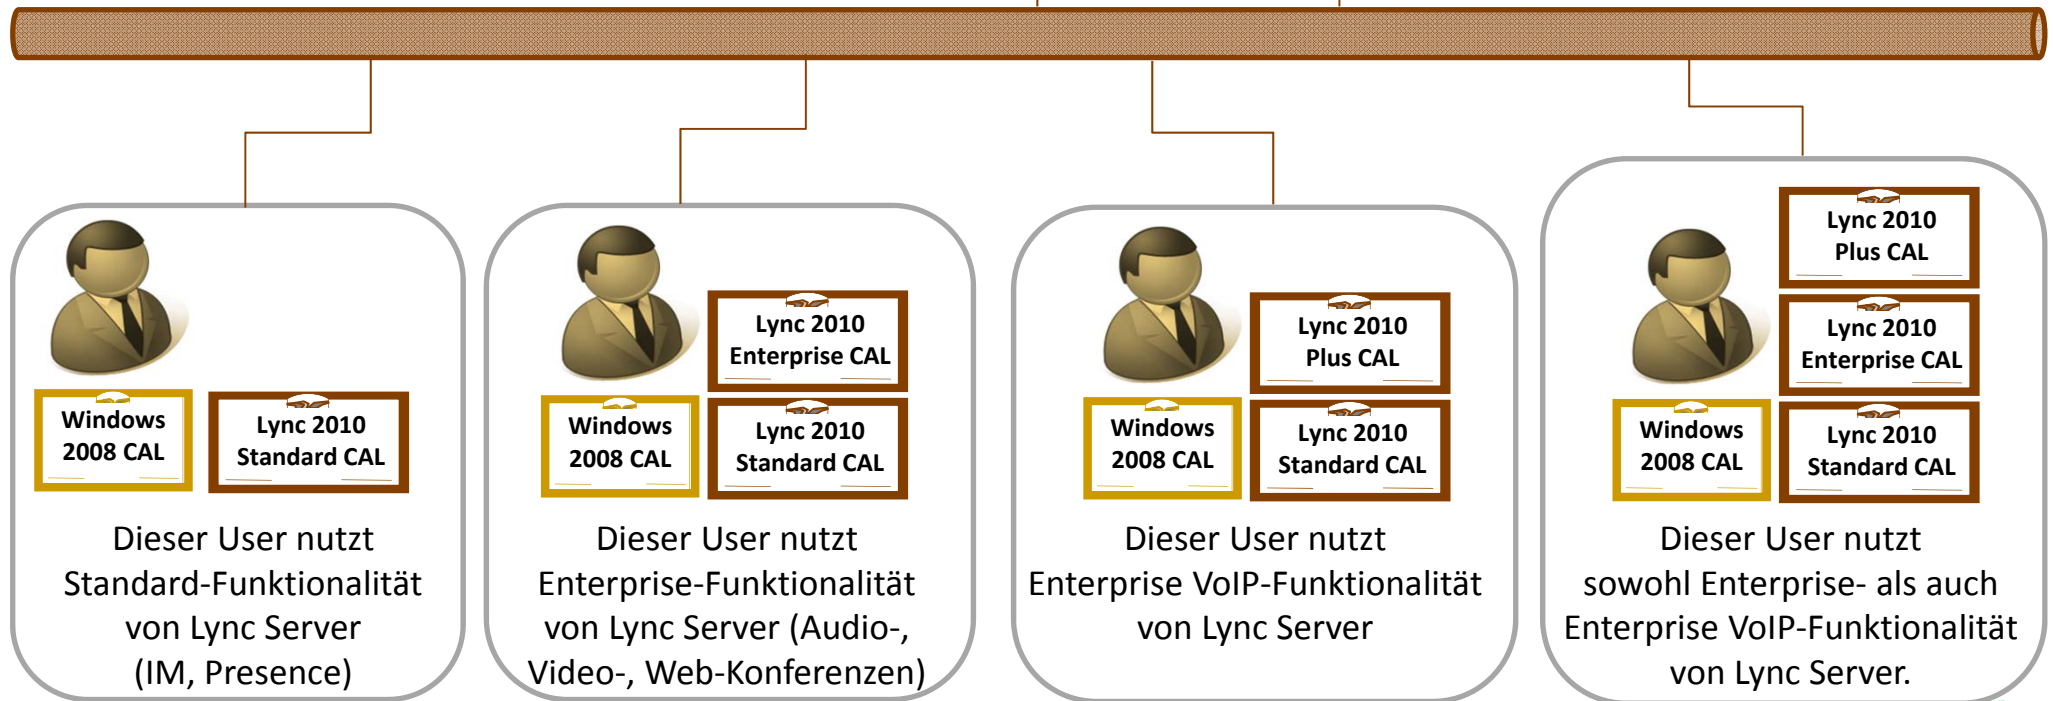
Windows 2008 CAL

Lync 2010 Standard CAL

Dieser User nutzt Standard-Funktionalität von Lync Server (IM, Presence)

Lync 2010 Enterprise CAL

Windows 2008 CAL

Lync 2010 Standard CAL

Dieser User nutzt Enterprise-Funktionalität von Lync Server (Audio-, Video-, Web-Konferenzen)

Lync 2010 Plus CAL

Windows 2008 CAL

Lync 2010 Standard CAL

Dieser User nutzt Enterprise VoIP-Funktionalität von Lync Server

Lync 2010 Plus CAL

Lync 2010 Enterprise CAL

Windows 2008 CAL

Lync 2010 Standard CAL

Dieser User nutzt sowohl Enterprise- als auch Enterprise VoIP-Funktionalität von Lync Server.